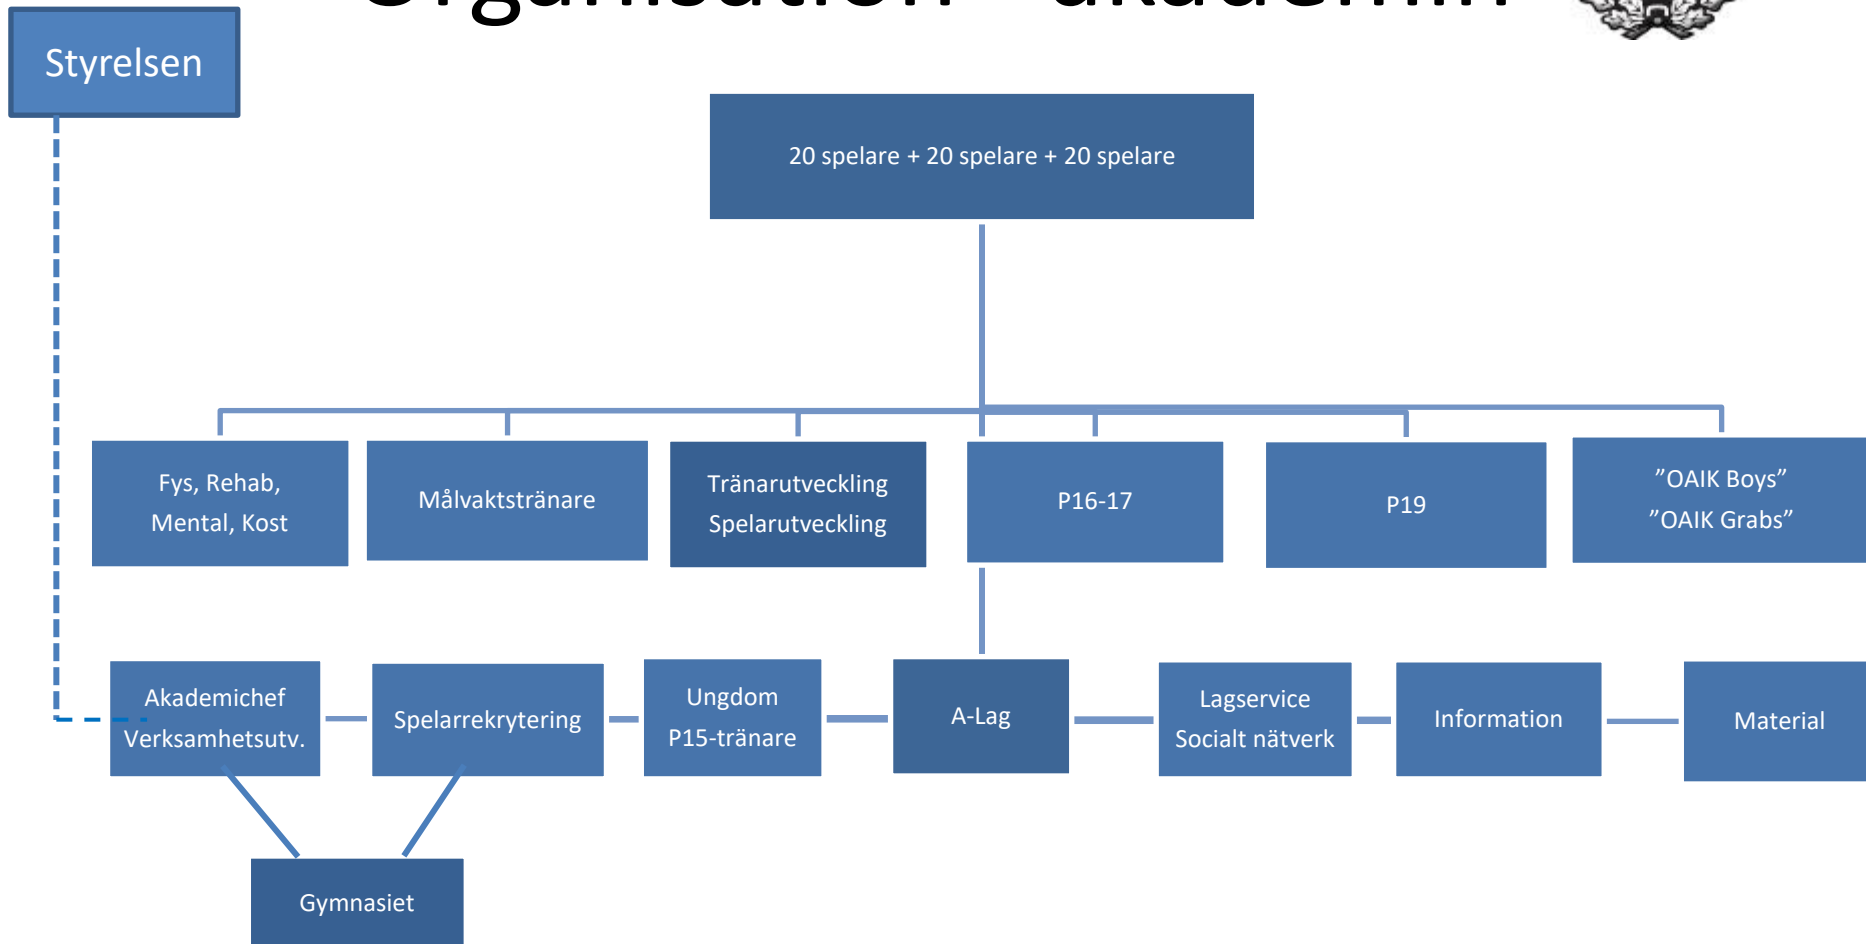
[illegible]

Styrelsen

20 spelare + 20 spelare + 20 spelare

Fys, Rehab, Mental, Kost

Målvaktstränare

Tränarutveckling Spelarutveckling

P16-17

P19

”OAIK Boys” ”OAIK Grabs”

Akademichef Verksamhetsutv.

Spelarrekrytering

Ungdom P15-tränare

A-Lag

Lagservice Socialt nätverk

Information

Material

Gymnasiet